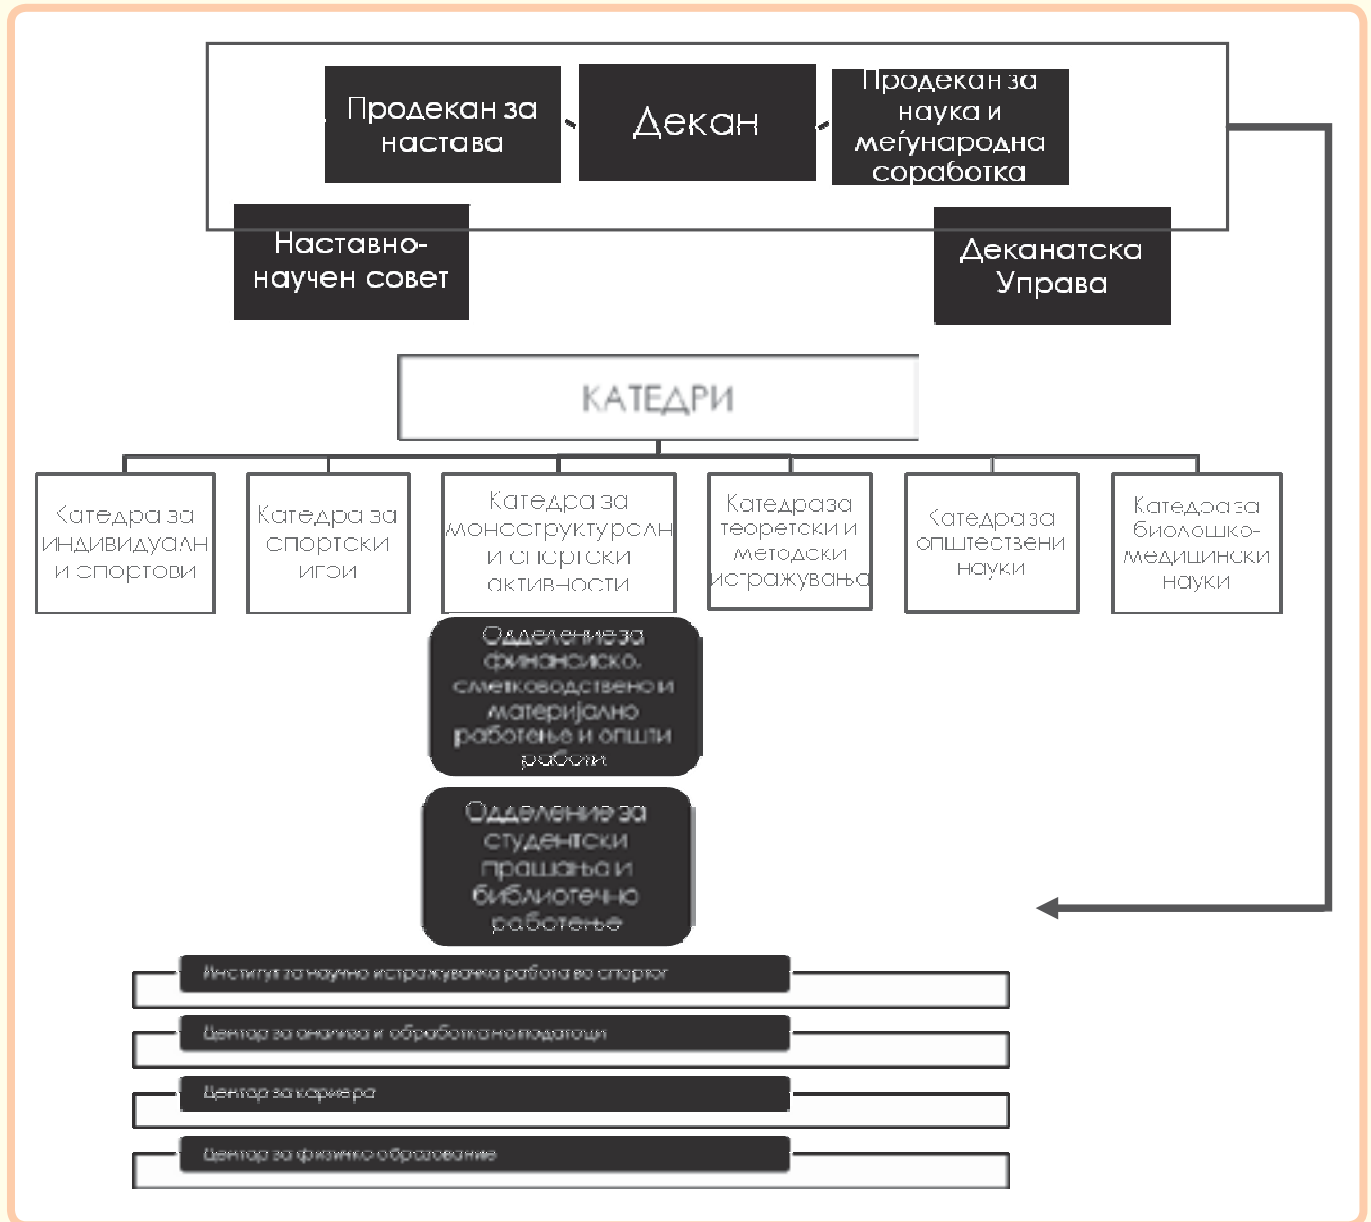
Продекан за настава

Декан

Продекан за наука и меѓународна соработка

Наставно-научен совет

Деканатска Управа

КАТЕДРИ

Катедра за индивидуалн и спортови

Катедра за спортски игри

Катедра за моноструктурални и спортски активности

Катедра за теоретски и методски истражувања

Катедра за општествени науки

Катедра за биолошко-медицински науки

Одделение за финансиско, сметководствено и материјално работење и општи работи

Одделение за студентски прашања и библиотечно работење

Институт за научно истражувачка работа во спортот

Центар за анализа и обработка на податоци

Центар за кариера

Центар за физичко образование